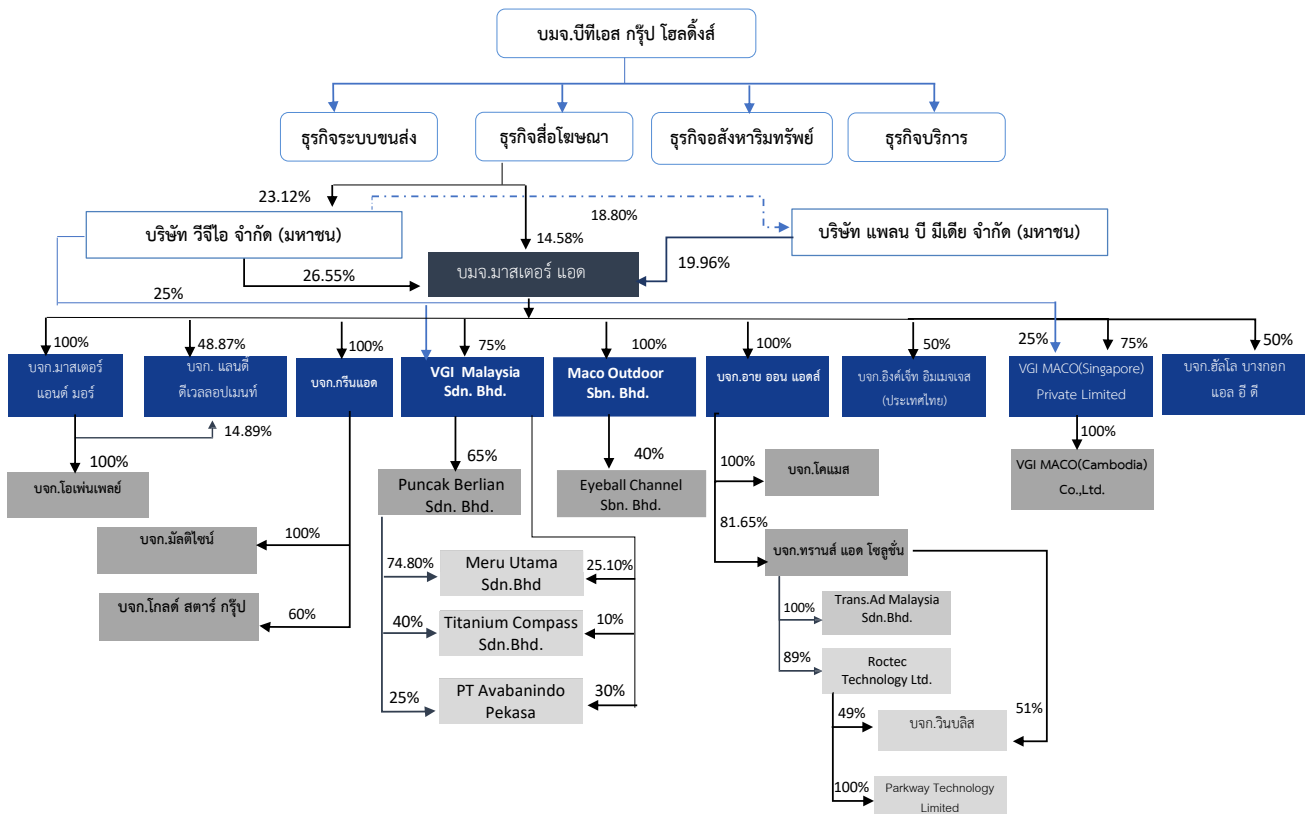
บมจ.บีทีเอส กรุ๊ป โฮลดิ้งส์

ธุรกิจระบบขนส่ง

ธุรกิจสื่อโฆษณา

ธุรกิจอสังหาริมทรัพย์

ธุรกิจบริการ

23.12%

18.80%

บริษัท วีจีไอ จำกัด (มหาชน)

14.58%

บริษัท แพลน บี มีเดีย จำกัด (มหาชน)

26.55%

บมจ.มาสเตอร์ แอด

19.96%

25%

100%

48.87%

100%

75%

100%

100%

50%

25%

75%

50%

บจก.มาสเตอร์ แอนด์ มอร์

บจก. แลนดี้ ดีเวลลอปเมนท์

บจก.กรีนแอด

VGI Malaysia Sdn. Bhd.

Maco Outdoor Sbn. Bhd.

บจก.อาย ออน แอดส์

บจก.อิงค์เจ็ท อิมเมจเจส (ประเทศไทย)

VGI MACO(Singapore) Private Limited

บจก.ฮัลโล บางกอก แอล อี ดี

14.89%

100%

บจก.โอเพ่นเพลย์

65%

40%

100%

Puncak Berlian Sdn. Bhd.

Eyeball Channel Sbn. Bhd.

100%

บจก.โคแมส

VGI MACO(Cambodia) Co.,Ltd.

100%

บจก.มัลติไซน์

81.65%

บจก.ทรานส์ แอด โซลูชั่น

74.80%

Meru Utama Sdn.Bhd

25.10%

บจก.โกลด์ สตาร์ กรุ๊ป

60%

100%

Trans.Ad Malaysia Sdn.Bhd.

40%

Titanium Compass Sdn.Bhd.

10%

89%

Roctec Technology Ltd.

25%

PT Avabanindo Pekasa

30%

49%

บจก.วินบลิส

51%

100%

Parkway Technology Limited